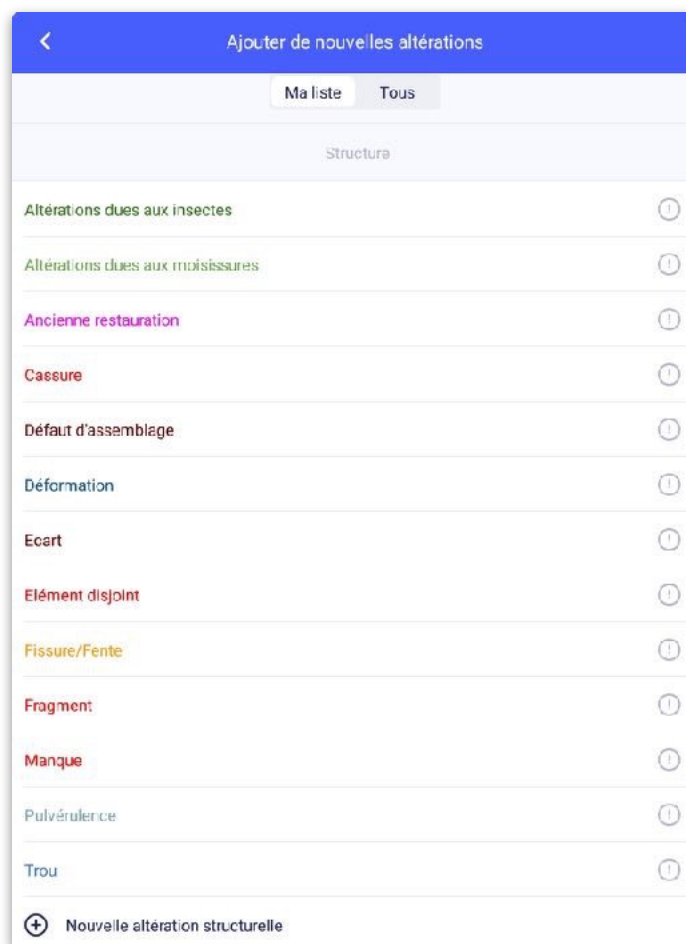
Ajouter de nouvelles altérations

Ma liste Tous

Structure

Altérations dues aux insectes

Altérations dues aux moisissures

Ancienne restauration

Cassure

Défaut d'assemblage

Déformation

Ecart

Elément disjoint

Fissure/Fente

Fragment

Manque

Pulvérulence

Trou

Nouvelle altération structurelle